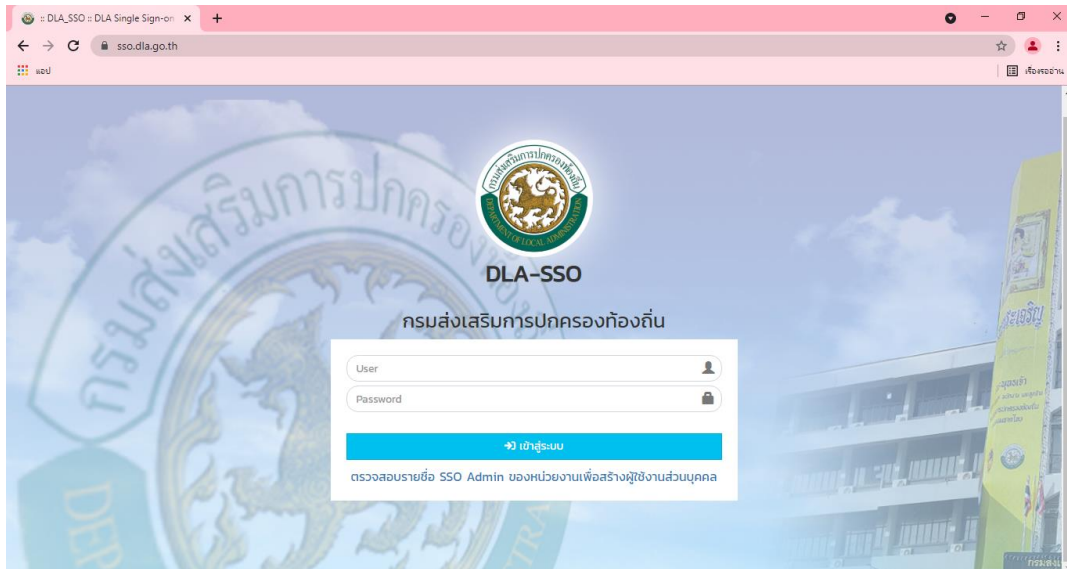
:: DLA_SSO :: DLA Single Sign-on ×
+
sso.dla.go.th
แอป
เรื่องรออ่าน

กรมส่งเสริมการปกครองท้องถิ่น
DEPARTMENT OF LOCAL ADMINISTRATION

DLA-SSO

กรมส่งเสริมการปกครองท้องถิ่น

User
Password
เข้าสู่ระบบ
ตรวจสอบรายชื่อ SSO Admin ของหน่วยงานเพื่อสร้างผู้ใช้งานส่วนบุคคล